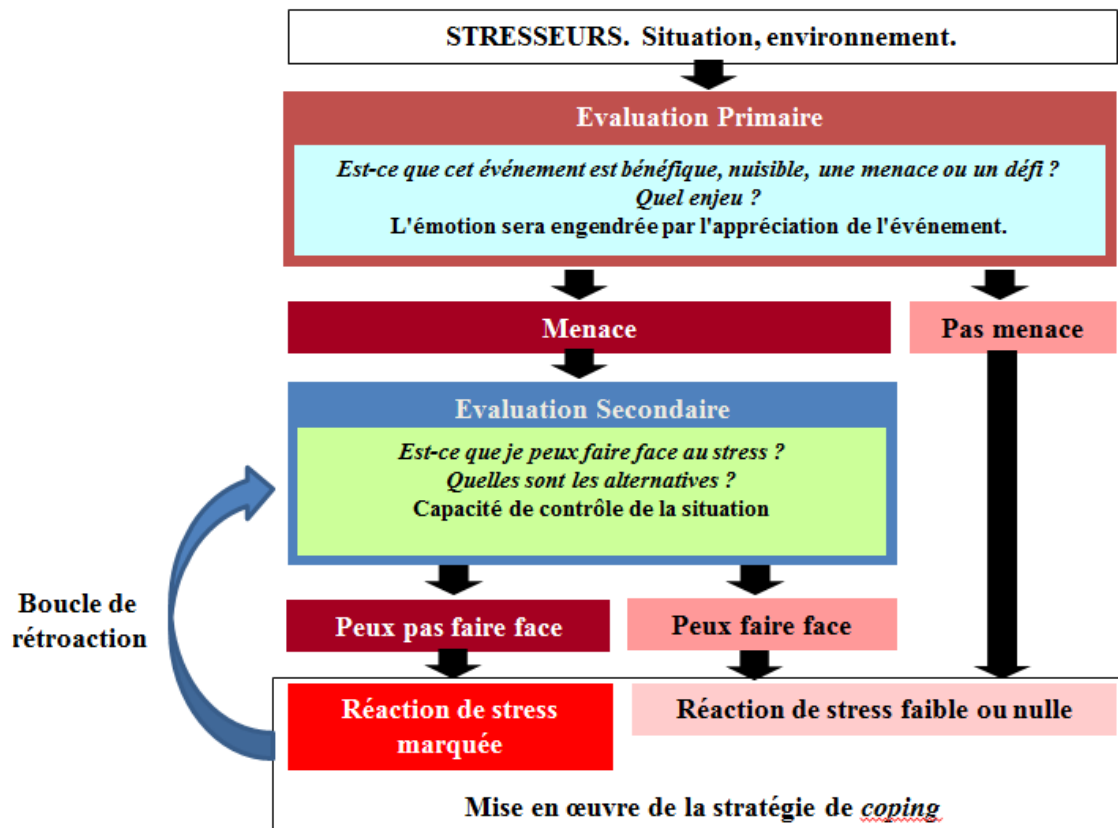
STRESSEURS. Situation, environnement.

Evaluation Primaire

*Est-ce que cet événement est bénéfique, nuisible, une menace ou un défi ?*
*Quel enjeu ?*
L'émotion sera engendrée par l'appréciation de l'événement.

Menace

Pas menace

Evaluation Secondaire

*Est-ce que je peux faire face au stress ?*
*Quelles sont les alternatives ?*
Capacité de contrôle de la situation

Boucle de rétroaction

Peux pas faire face

Peux faire face

Réaction de stress marquée

Réaction de stress faible ou nulle

Mise en œuvre de la stratégie de *coping*